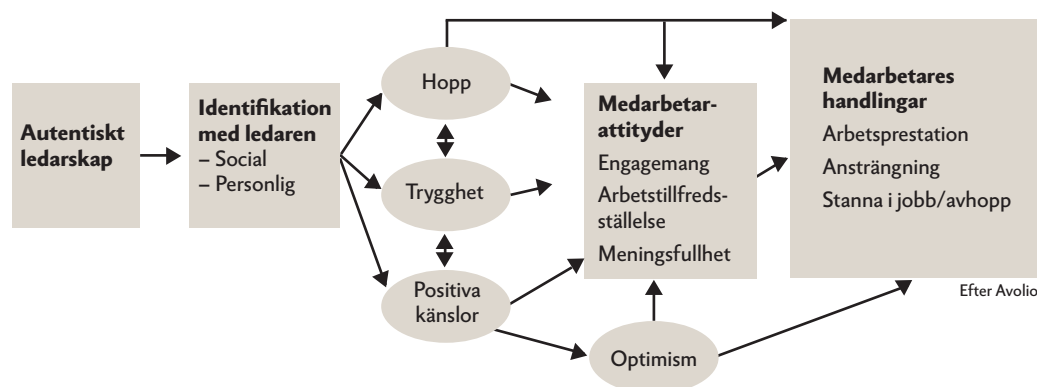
Autentiskt ledarskap

Identifikation med ledaren
– Social
– Personlig

Hopp

Trygghet

Positiva känslor

Medarbetarattityder
Engagemang
Arbetstillfredsställelse
Meningsfullhet

Optimism

Medarbetares handlingar
Arbetsprestation
Ansträngning
Stanna i jobb/avhopp

Efter Avolio